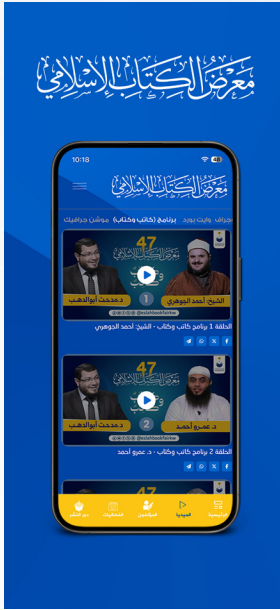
معرض الكتاب الإسلامي

10:18

معرض الكتاب الإسلامي

جرافك وايت بورد برنامج (كاتب وكتاب) موشن جرافيك

47

الشيخ أحمد الجوهري
د. مدحت أبوالذهب
1
@eslambookfairkw

الحلقة 1 برنامج كاتب وكتاب - الشيخ: أحمد الجوهري

47

د. عمرو أحمد
د. مدحت أبوالذهب
2
@eslambookfairkw

الحلقة 2 برنامج كاتب وكتاب - د: عمرو أحمد

47

الرئيسية
الميديا
المؤلفين
الفعاليات
دور النشر